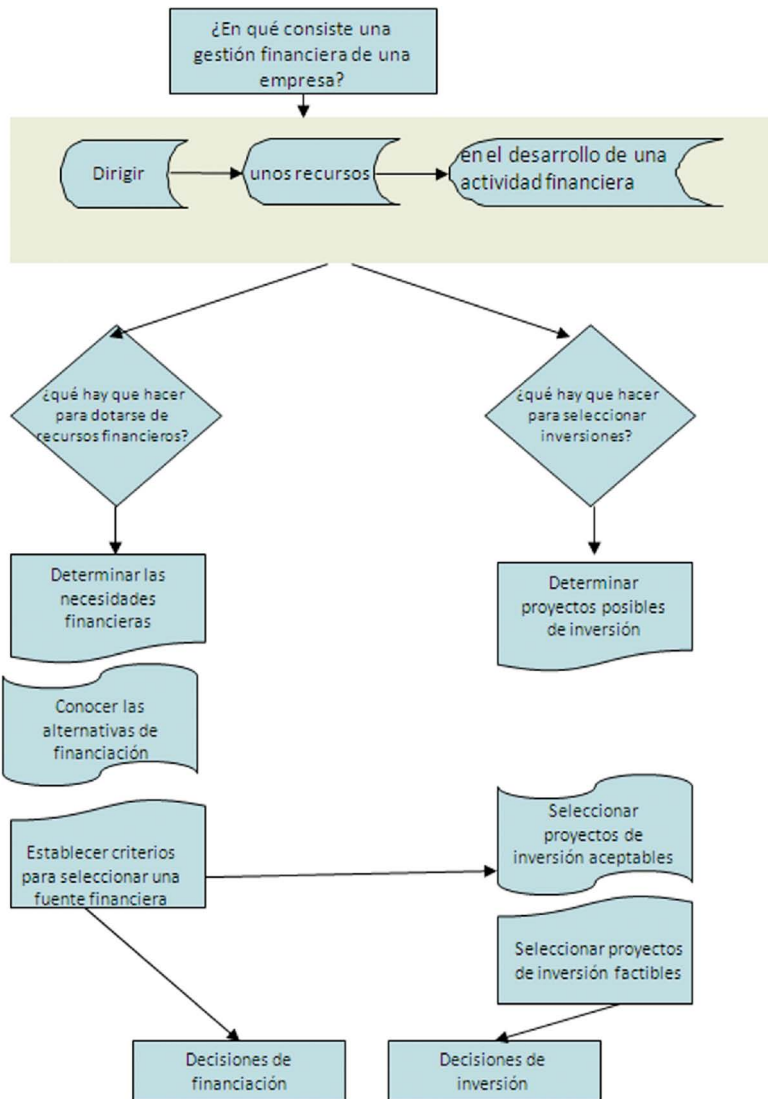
¿En qué consiste una gestión financiera de una empresa?

Dirigir

unos recursos

en el desarrollo de una actividad financiera

¿qué hay que hacer para dotarse de recursos financieros?

¿qué hay que hacer para seleccionar inversiones?

Determinar las necesidades financieras

Determinar proyectos posibles de inversión

Conocer las alternativas de financiación

Establecer criterios para seleccionar una fuente financiera

Seleccionar proyectos de inversión aceptables

Seleccionar proyectos de inversión factibles

Decisiones de financiación

Decisiones de inversión